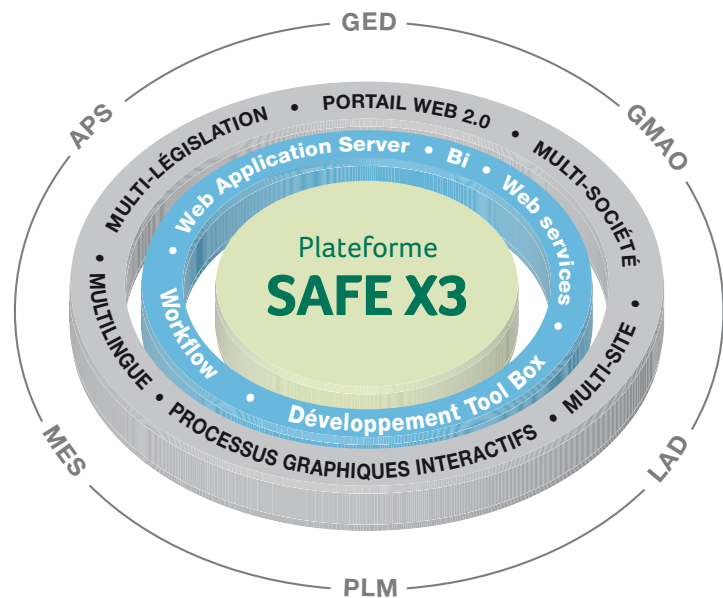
GED

GMAO

LAD

PLM

MES

APS

PORTAIL WEB 2.0 • MULTI-SOCIÉTÉ • MULTI-SITE • PROCESSUS GRAPHIQUES INTERACTIFS • MULTILINGUE • MULTI-LÉGISLATION •

Web Application Server • Bi • Web services • Développement Tool Box • Workflow •

Plateforme

SAFE X3